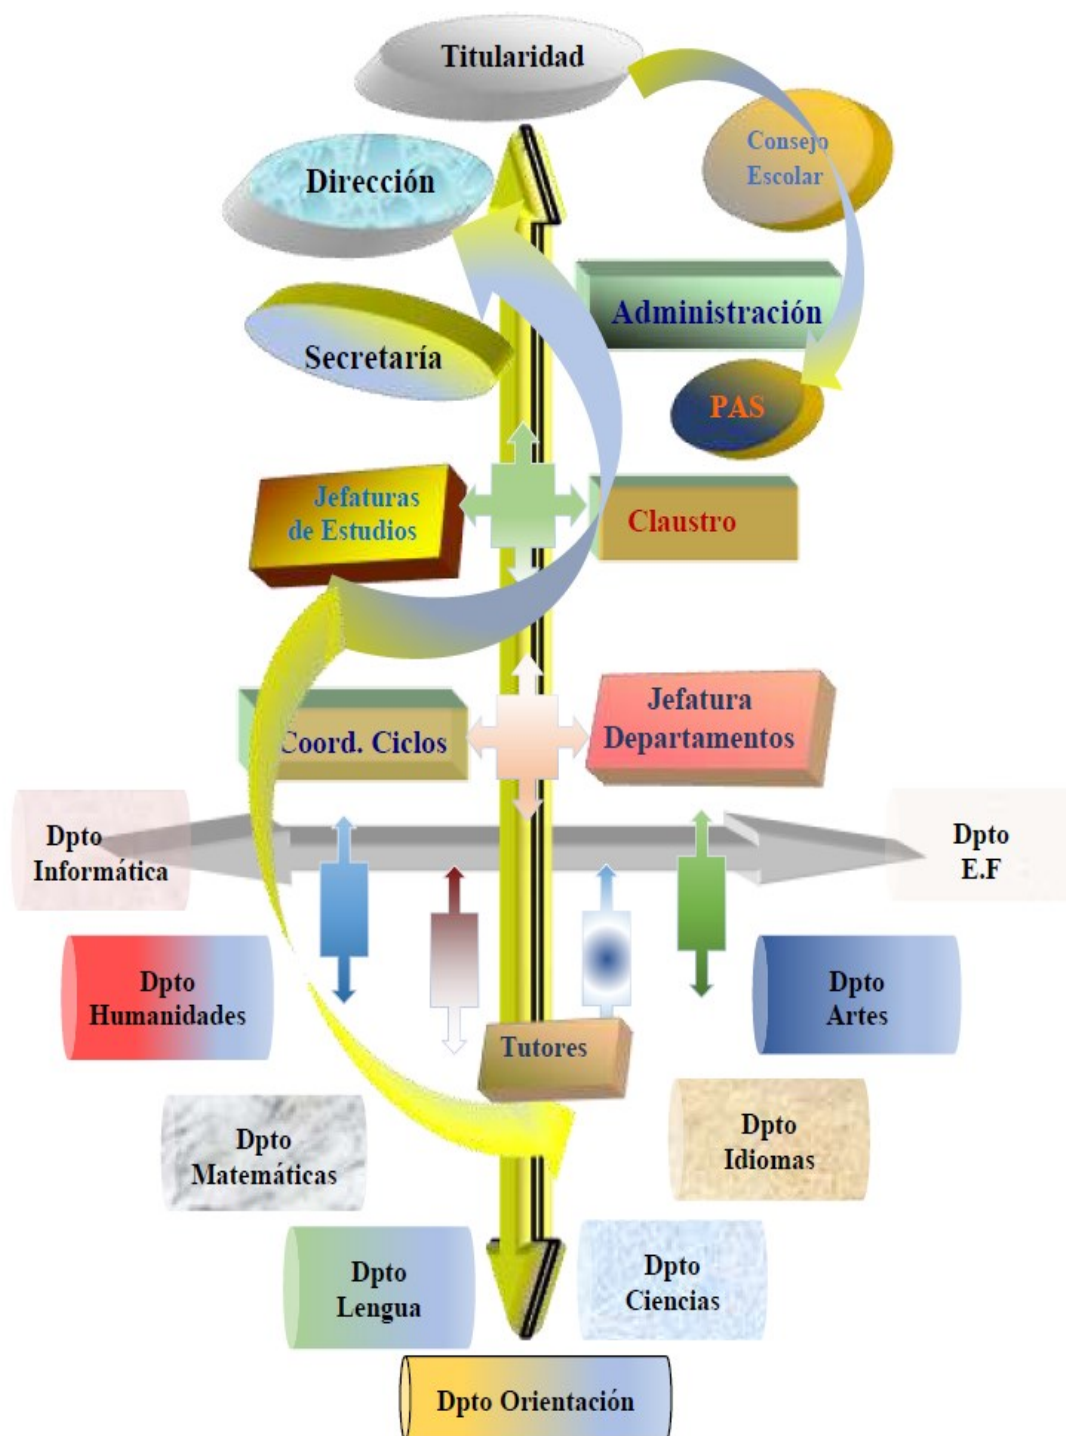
Titularidad

Consejo Escolar

Dirección

Administración

Secretaría

PAS

Jefaturas de Estudios

Claustro

Coord. Ciclos

Jefatura Departamentos

Dpto Informática

Dpto E.F

Dpto Humanidades

Dpto Artes

Tutores

Dpto Matemáticas

Dpto Idiomas

Dpto Lengua

Dpto Ciencias

Dpto Orientación